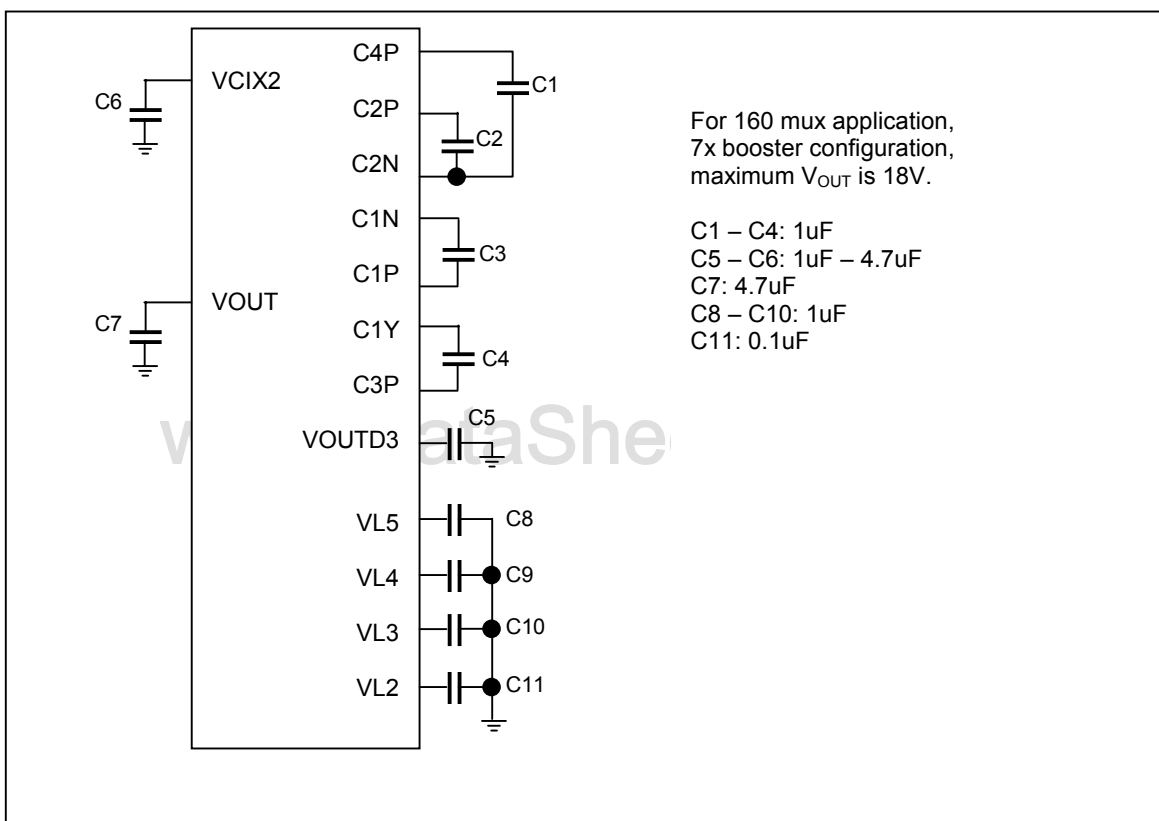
C6

VCIX2

C7

VOUT

C4P

C1

C2P

C2

C2N

C1N

C3

C1P

C1Y

C4

C3P

C5

VOUTD3

VL5

C8

VL4

C9

VL3

C10

VL2

C11

www.DataShee

For 160 mux application, 7x booster configuration, maximum $V_{OUT}$ is 18V.

C1 – C4: 1uF
C5 – C6: 1uF – 4.7uF
C7: 4.7uF
C8 – C10: 1uF
C11: 0.1uF